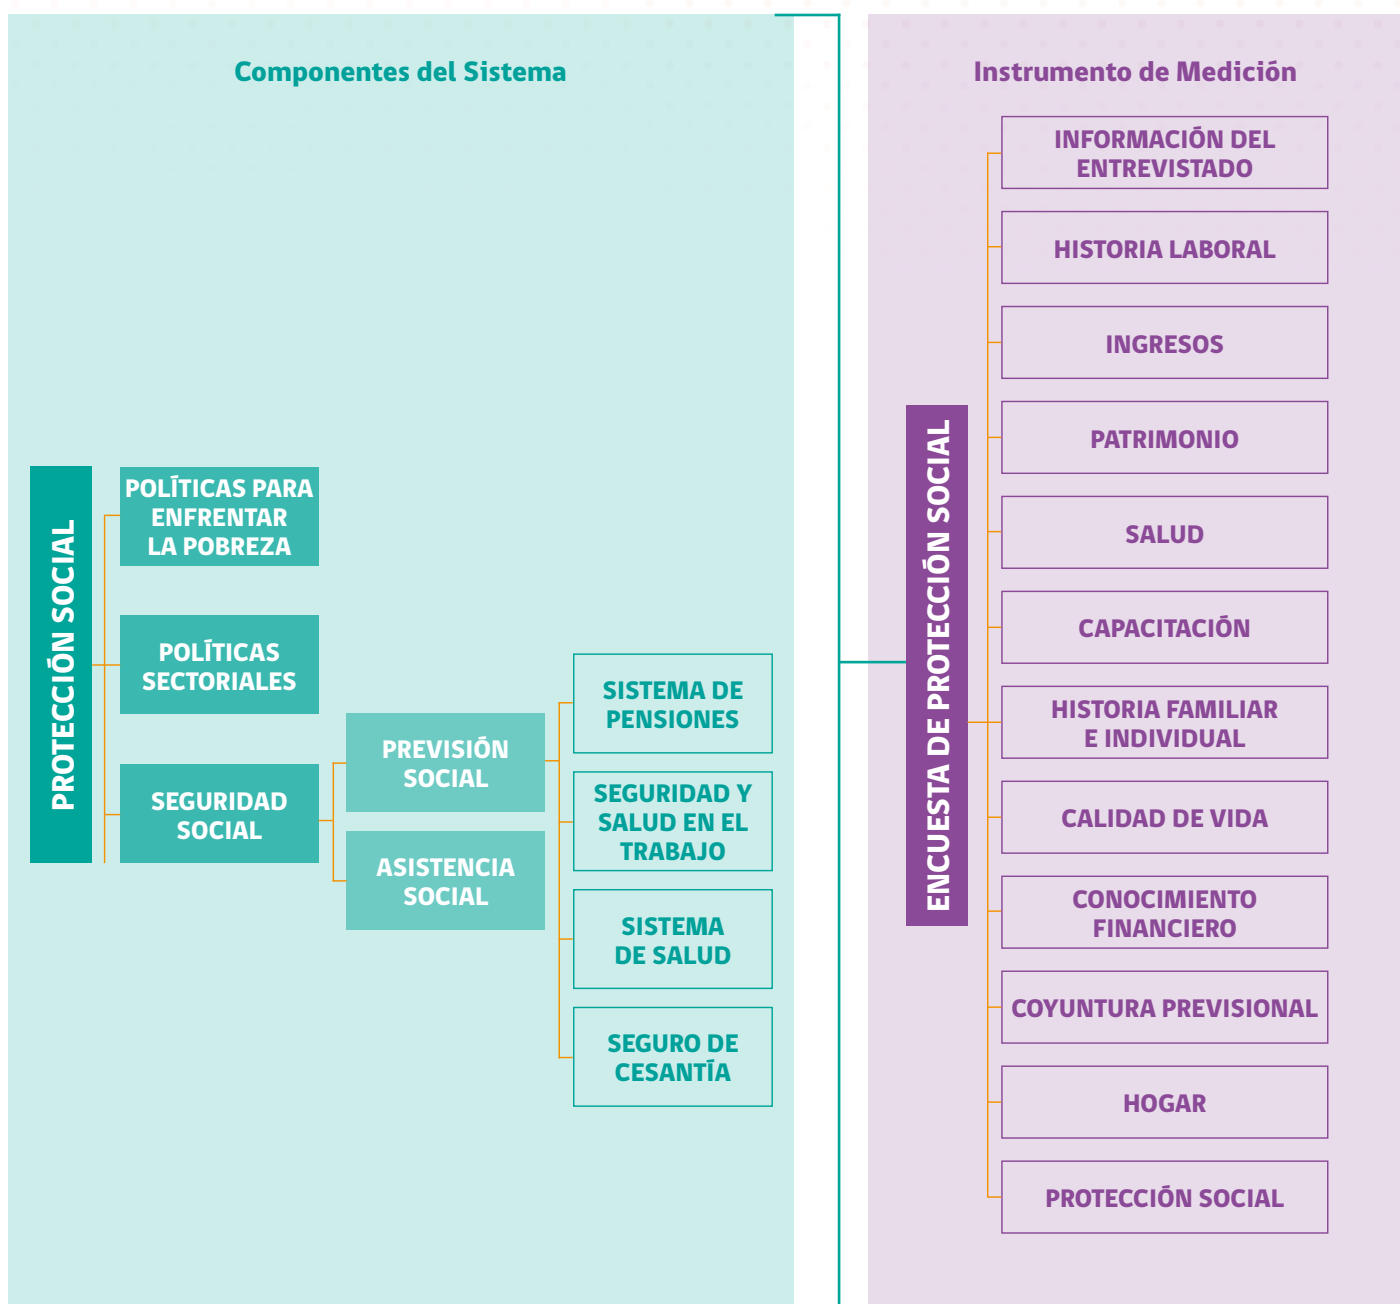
Componentes del Sistema

PROTECCIÓN SOCIAL

POLÍTICAS PARA ENFRENTAR LA POBREZA

POLÍTICAS SECTORIALES

SEGURIDAD SOCIAL

PREVISIÓN SOCIAL

ASISTENCIA SOCIAL

SISTEMA DE PENSIONES

SEGURIDAD Y SALUD EN EL TRABAJO

SISTEMA DE SALUD

SEGURO DE CESANTÍA

Instrumento de Medición

ENCUESTA DE PROTECCIÓN SOCIAL

INFORMACIÓN DEL ENTREVISTADO

HISTORIA LABORAL

INGRESOS

PATRIMONIO

SALUD

CAPACITACIÓN

HISTORIA FAMILIAR E INDIVIDUAL

CALIDAD DE VIDA

CONOCIMIENTO FINANCIERO

COYUNTURA PREVISIONAL

HOGAR

PROTECCIÓN SOCIAL